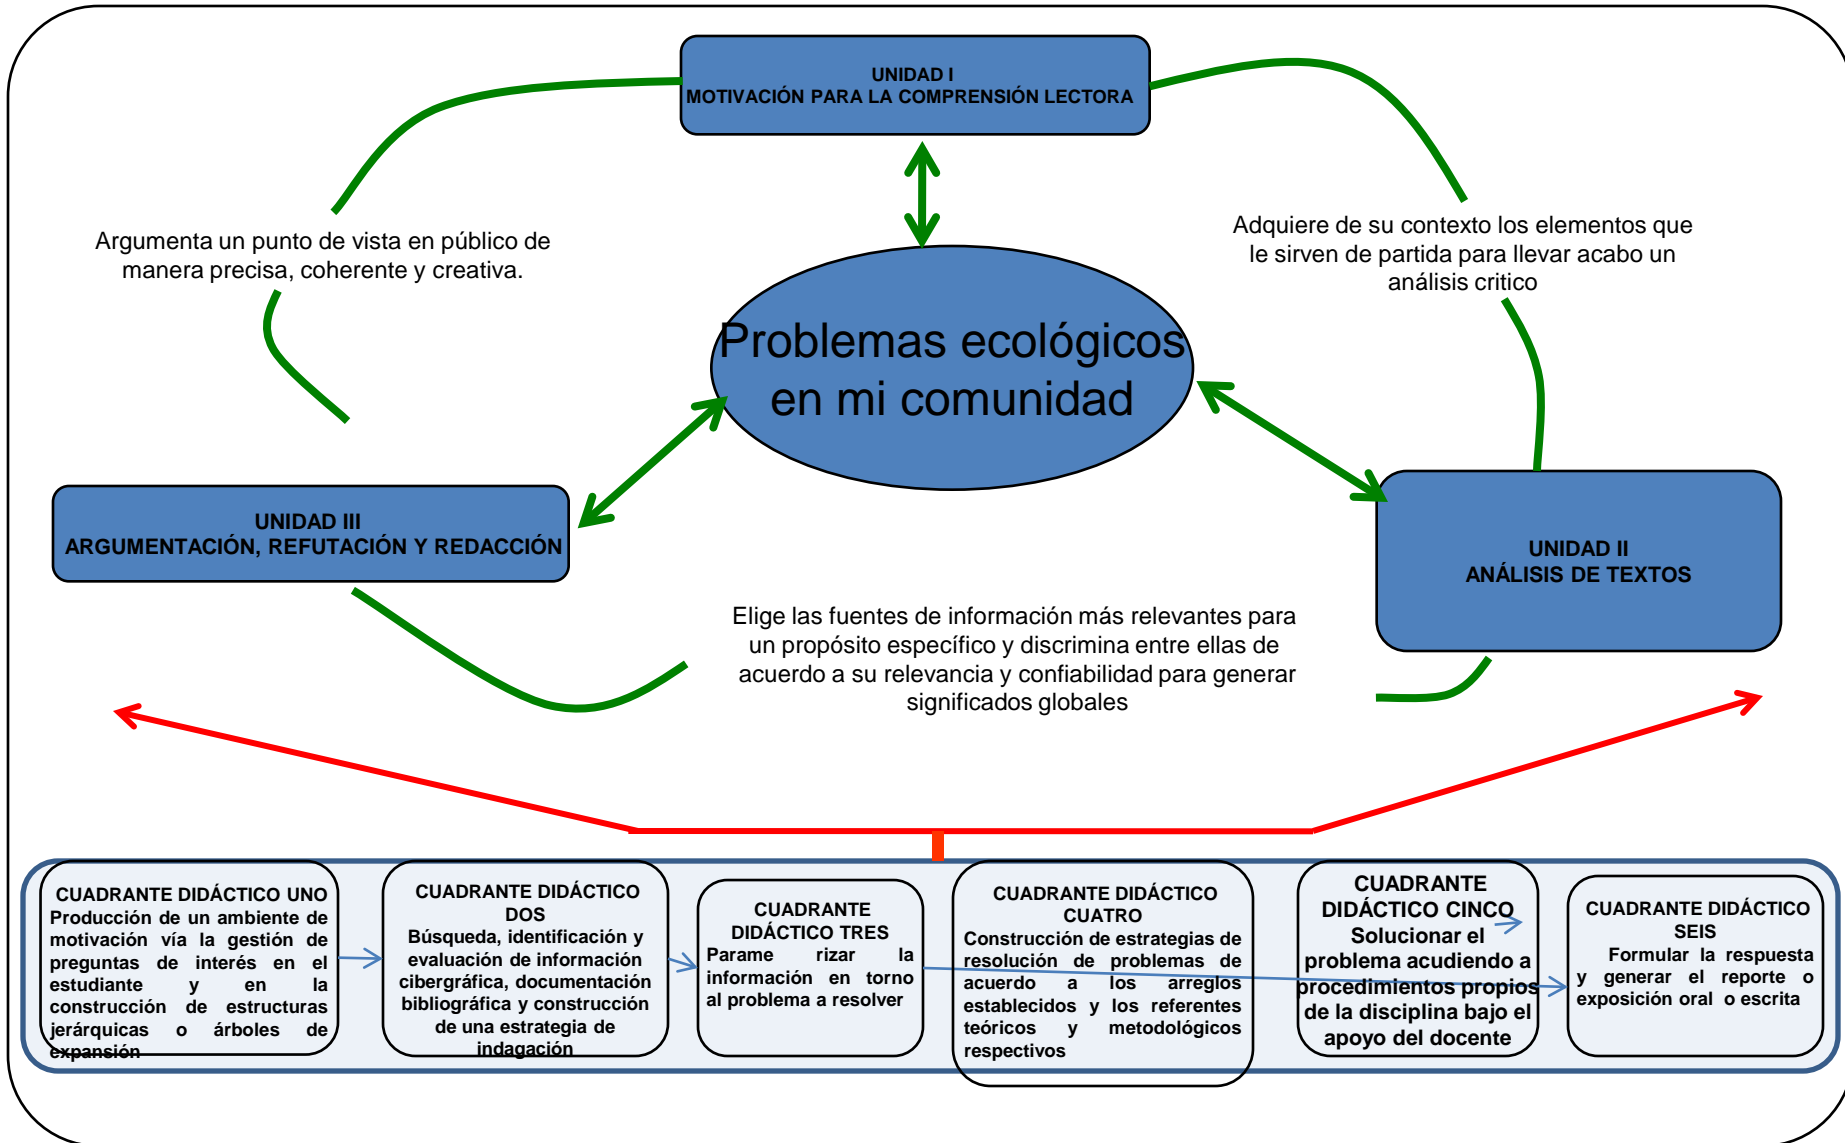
UNIDAD I
MOTIVACIÓN PARA LA COMPRENSIÓN LECTORA

Argumenta un punto de vista en público de manera precisa, coherente y creativa.

Adquiere de su contexto los elementos que le sirven de partida para llevar acabo un análisis critico

Problemas ecológicos en mi comunidad

UNIDAD III
ARGUMENTACIÓN, REFUTACIÓN Y REDACCIÓN

UNIDAD II
ANÁLISIS DE TEXTOS

Elige las fuentes de información más relevantes para un propósito específico y discrimina entre ellas de acuerdo a su relevancia y confiabilidad para generar significados globales

CUADRANTE DIDÁCTICO UNO
Producción de un ambiente de motivación vía la gestión de preguntas de interés en el estudiante y en la construcción de estructuras jerárquicas o árboles de expansión

CUADRANTE DIDÁCTICO DOS
Búsqueda, identificación y evaluación de información cibergráfica, documentación bibliográfica y construcción de una estrategia de indagación

CUADRANTE DIDÁCTICO TRES
Parame rizar la información en torno al problema a resolver

CUADRANTE DIDÁCTICO CUATRO
Construcción de estrategias de resolución de problemas de acuerdo a los arreglos establecidos y los referentes teóricos y metodológicos respectivos

CUADRANTE DIDÁCTICO CINCO
Solucionar el problema acudiendo a procedimientos propios de la disciplina bajo el apoyo del docente

CUADRANTE DIDÁCTICO SEIS
Formular la respuesta y generar el reporte o exposición oral o escrita